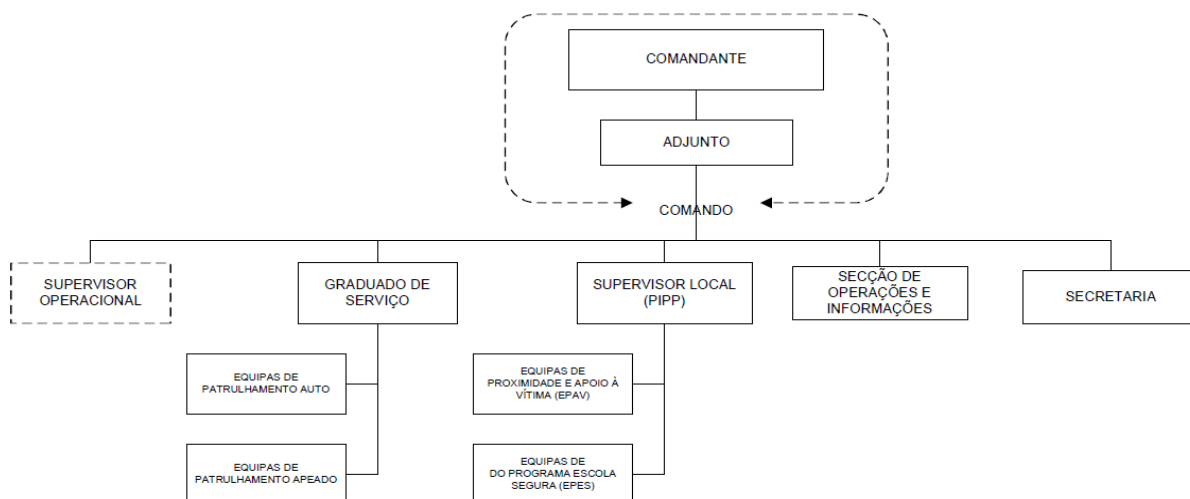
COMANDANTE

ADJUNTO

COMANDO

SUPERVISOR OPERACIONAL

GRADUADO DE SERVIÇO

SUPERVISOR LOCAL (PIPP)

SECÇÃO DE OPERAÇÕES E INFORMAÇÕES

SECRETARIA

EQUIPAS DE PATRULHAMENTO AUTO

EQUIPAS DE PATRULHAMENTO APEADO

EQUIPAS DE PROXIMIDADE E APOIO À VÍTIMA (EPAV)

EQUIPAS DE DO PROGRAMA ESCOLA SEGURA (EPES)